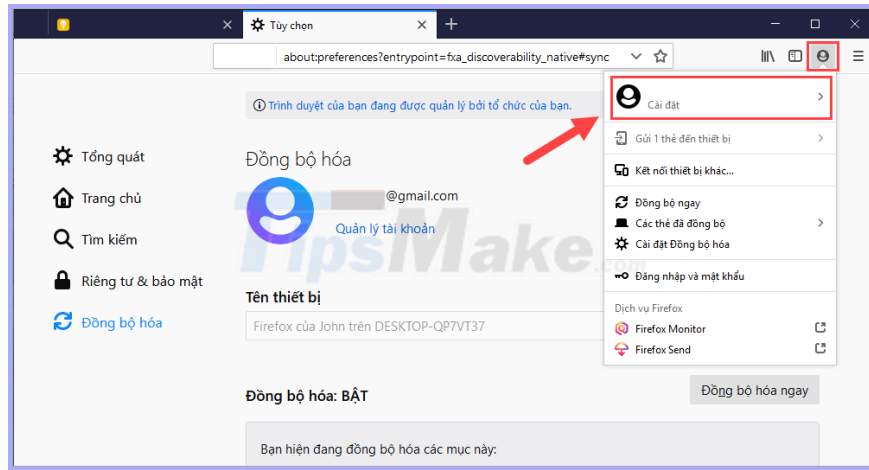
Tùy chọn

about:preferences?entrypoint=fxa_discoverability_native#sync

Trình duyệt của bạn đang được quản lý bởi tổ chức của bạn.

Tổng quát
Trang chủ
Tìm kiếm
Riêng tư & bảo mật
Đồng bộ hóa

Đồng bộ hóa

@gmail.com
Quản lý tài khoản

Tên thiết bị
Firefox của John trên DESKTOP-QP7VT37

Đồng bộ hóa: BẬT
Đồng bộ hóa ngay

Bạn hiện đang đồng bộ hóa các mục này:

Cài đặt
Gửi 1 thẻ đến thiết bị
Kết nối thiết bị khác...
Đồng bộ ngay
Các thẻ đã đồng bộ
Cài đặt Đồng bộ hóa
Đăng nhập và mật khẩu
Dịch vụ Firefox
Firefox Monitor
Firefox Send

TipsMake.com